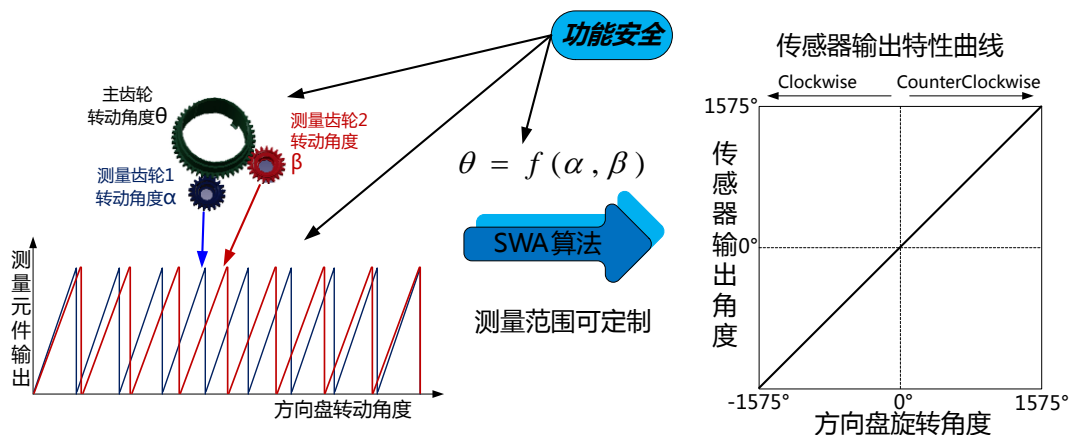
功能安全

主齿轮
转动角度θ

测量齿轮2
转动角度
β

测量齿轮1
转动角度α

测量元件输出

方向盘转动角度

$\theta = f(\alpha, \beta)$

SWA算法

测量范围可定制

传感器输出特性曲线

Clockwise

CounterClockwise

1575°

传感器输出角度

0°

-1575°

0°

1575°

方向盘旋转角度